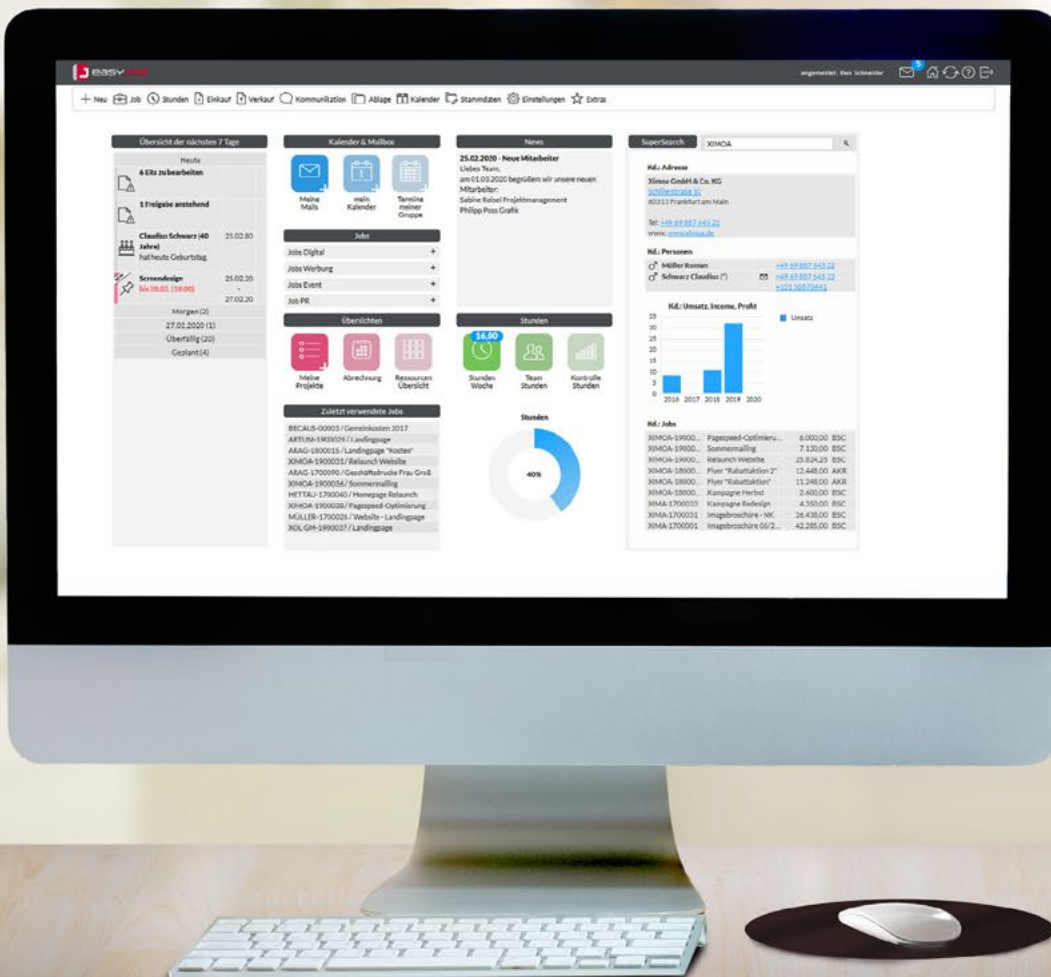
easy

angemeldet: Ben Schneider 5

+ Neu Job Stunden Einkauf Verkauf Kommunikation Ablage Kalender Stammdaten Einstellungen Extras

Übersicht der nächsten 7 Tage

Heute

6 ERs zu bearbeiten

1 Freigabe anstehend

Claudius Schwarz (40 Jahre) hat heute Geburtstag. 25.02.80

Screendesign bis 28.02. (18:00) 25.02.20 - 27.02.20

Morgen (2)

27.02.2020 (1)

Überfällig (20)

Geplant (4)

Kalender & Mailbox

Meine Mails

mein Kalender

Termine meiner Gruppe

Jobs

Jobs Digital +

Jobs Werbung +

Jobs Event +

Job PR +

Übersichten

Meine Projekte

Abrechnung

Ressourcen Übersicht

Zuletzt verwendete Jobs

BECAUS-00003 / Gemeinkosten 2017

ARTUM-1900029 / Landingpage

ARAG-1800015 / Landingpage "Kostes"

XIMOA-1900031 / Relaunch Website

ARAG-1700090 / Geschäftsdrucke Frau Groß

XIMOA-1900056 / Sommermailing

HETTAU-1700040 / Homepage Relaunch

XIMOA-1900020 / Pagespeed-Optimierung

MÜLLER-1700026 / Website - Landingsage

KÖLGM-1900037 / Landingpage

News

25.02.2020 - Neue Mitarbeiter

Liebes Team,

am 01.03.2020 begrüßen wir unsere neuen Mitarbeiter:

Sabine Reisel Projektmanagement

Philipp Poss Grafik

Stunden

16,00

Stunden Woche

Team Stunden

Kontrolle Stunden

Stunden

40%

SuperSearch XIMOA

Kd.: Adresse

Ximoa GmbH & Co. KG

Schillerstraße 10

60313 Frankfurt am Main

Tel: +49 69 887 645 22

www. www.ximoa.de

Kd.: Personen

Müller Roman +49 69 887 645 22

Schwarz Claudius (*) +49 69 887 645 22 +151 58578441

Kd.: Umsatz, Income, Profit

Umsatz

35 30 25 20 15 10 5 0

2016 2017 2018 2019 2020

Kd.: Jobs

| | | | |
|---|---|---|---|
| XIMOA-19000... | Pagespeed-Optimieru... | 6.000,00 | BSC |
| XIMOA-19000... | Sommermailing | 7.130,00 | BSC |
| XIMOA-19000... | Relaunch Website | 25.824,25 | BSC |
| XIMOA-18000... | Flyer "Rabattaktion 2" | 12.448,00 | AKR |
| XIMOA-18000... | Flyer "Rabattaktion" | 11.248,00 | AKR |
| XIMOA-18000... | Kampagne Herbst | 2.600,00 | BSC |
| XIMA-1700033 | Kampagne Redesign | 4.550,00 | BSC |
| XIMA-1700031 | Imagebroschüre - NK | 26.438,00 | BSC |
| XIMA-1700001 | Imagebroschüre 06/2... | 42.285,00 | BSC |